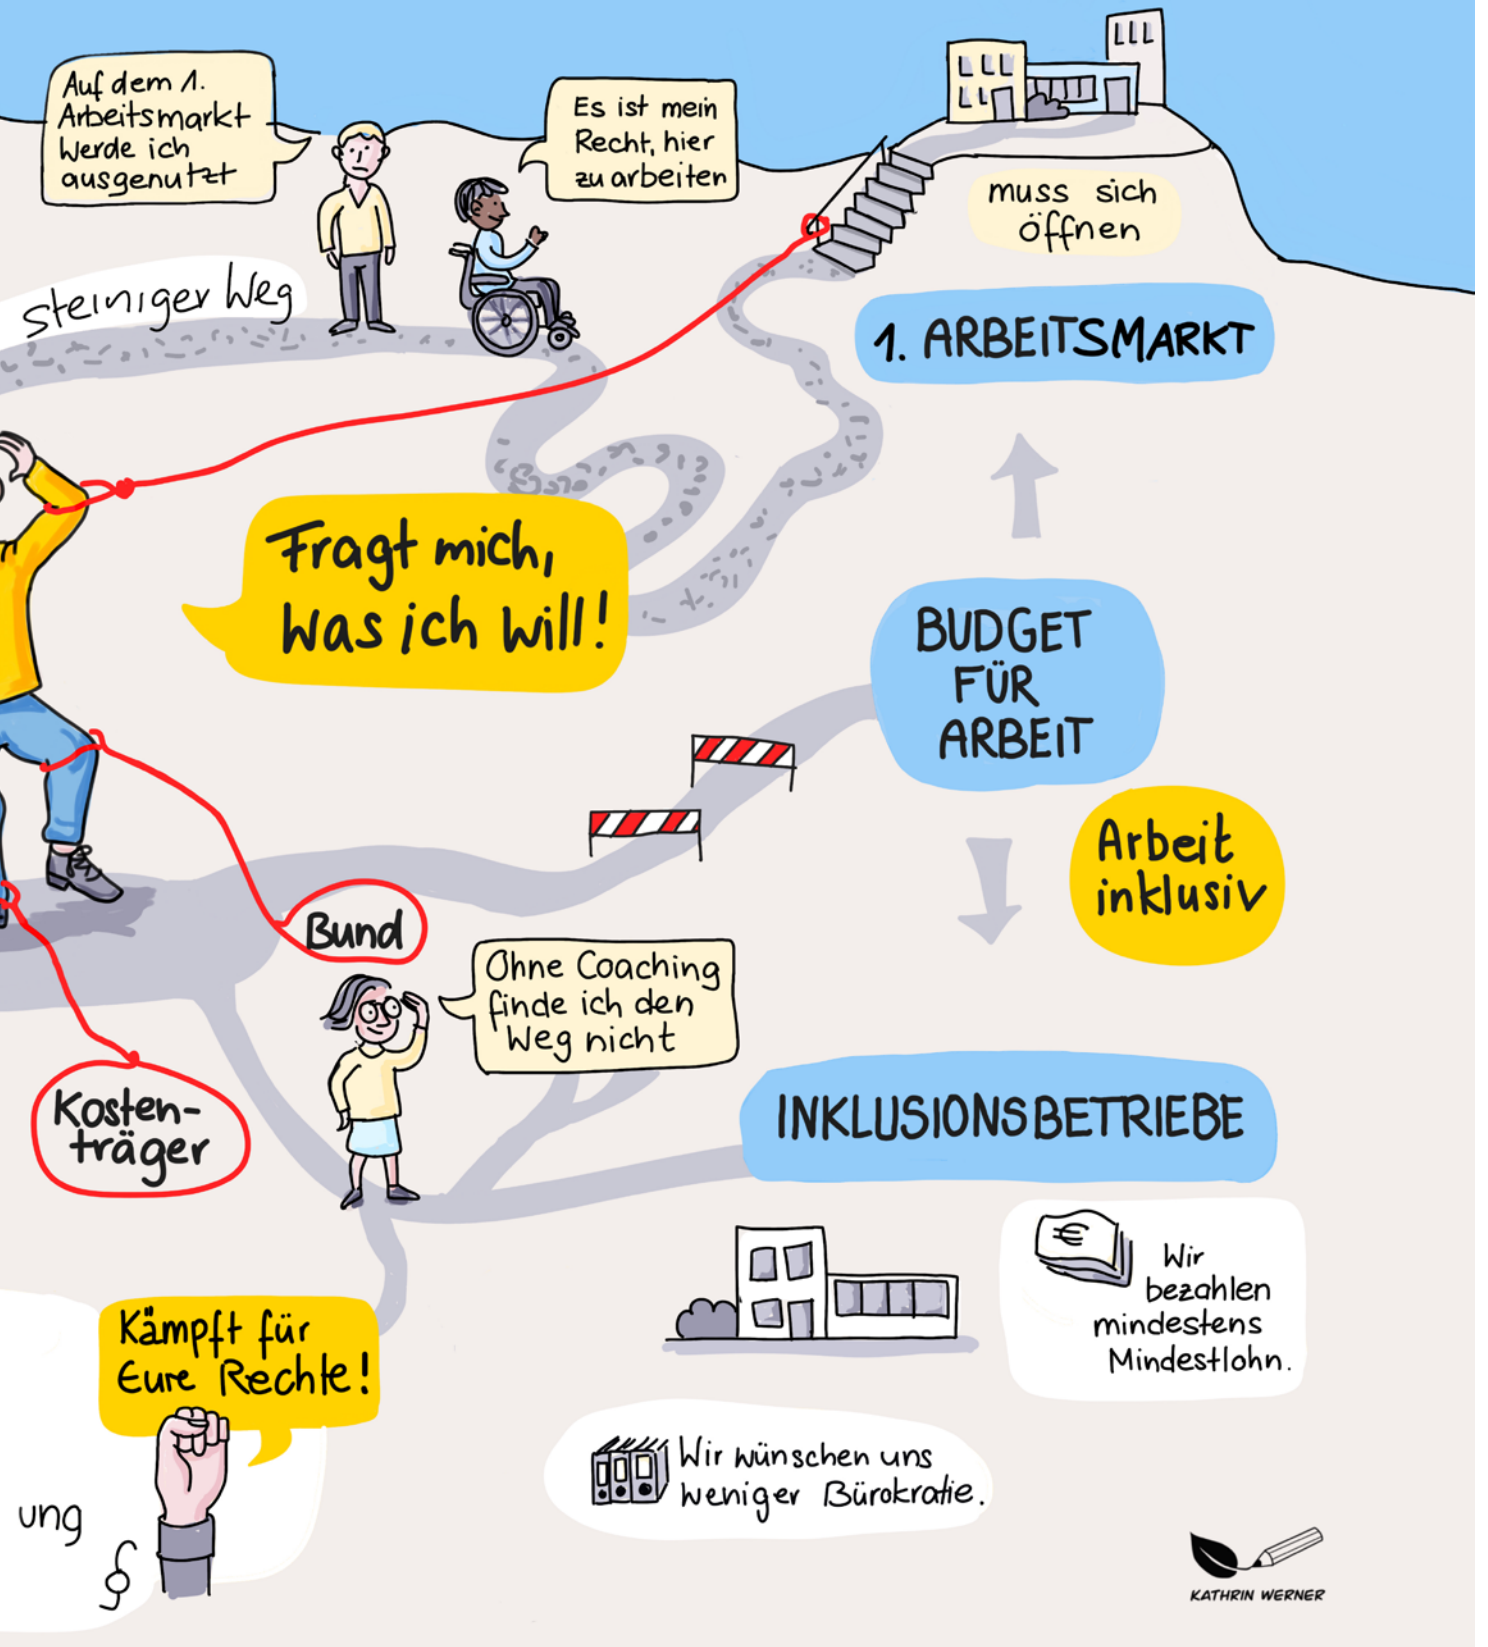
Auf dem 1. Arbeitsmarkt werde ich ausgenutzt

Es ist mein Recht, hier zu arbeiten

muss sich öffnen

steiniger Weg

1. ARBEITSMARKT

Fragt mich, was ich will!

BUDGET FÜR ARBEIT

Arbeit inklusiv

Bund

Ohne Coaching finde ich den Weg nicht

Kostenträger

INKLUSIONSBETRIEBE

€

Wir bezahlen mindestens Mindestlohn.

Kämpft für Eure Rechte!

ung

§

Wir wünschen uns weniger Bürokratie.

KATHRIN WERNER